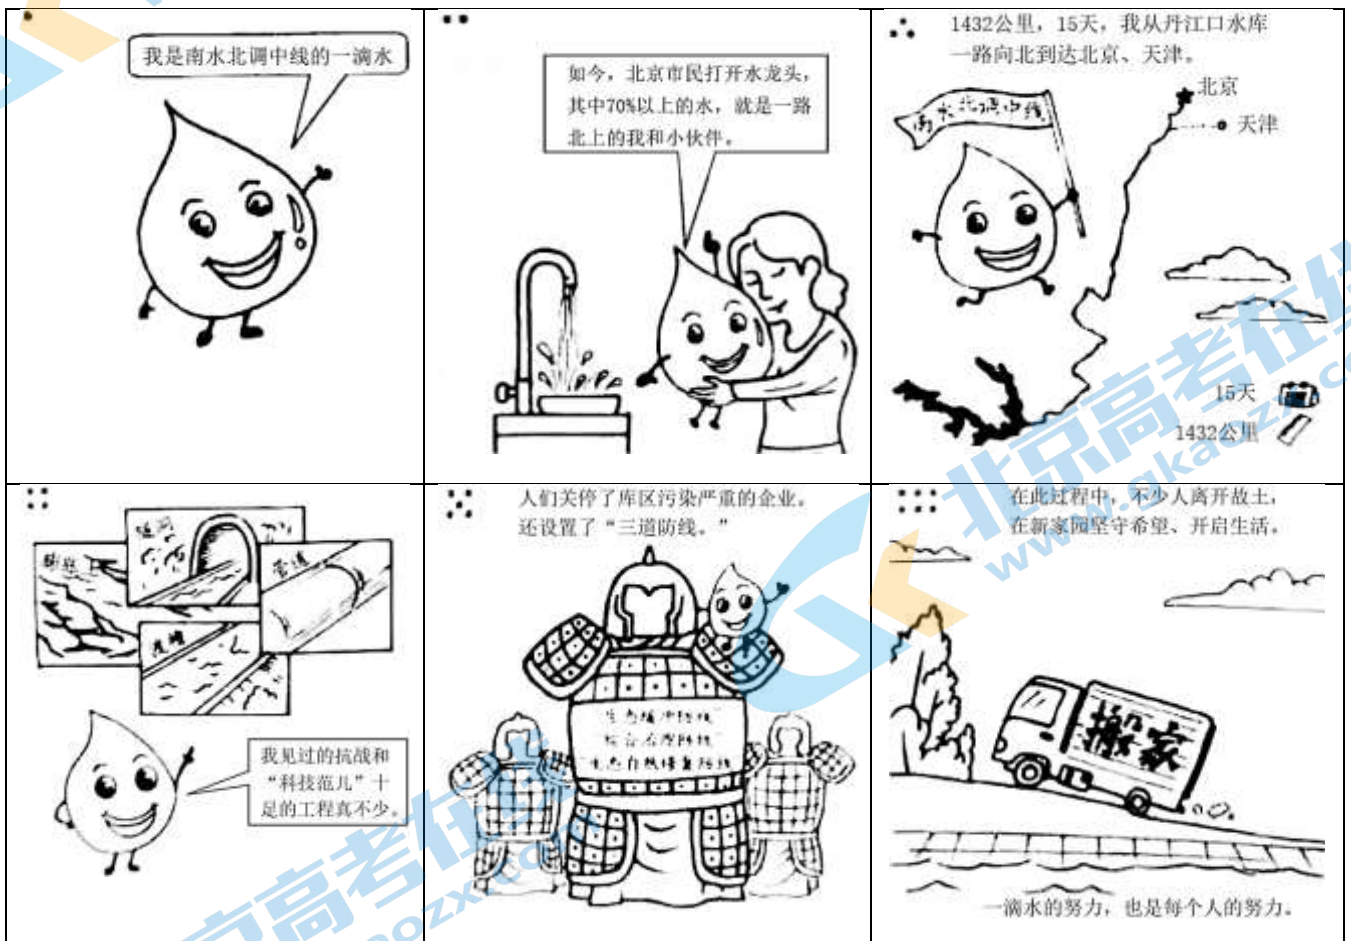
我是南水北调中线的一滴水

如今，北京市民打开水龙头，其中70%以上的水，就是一路北上的我和小伙伴。

1432公里，15天，我从丹江口水库一路向北到达北京、天津。

南水北调中线

北京

天津

15天

1432公里

隧洞

渡槽

暗涵

管道

我见过的抗战和“科技范儿”十足的工程真不少。

人们关停了库区污染严重的企业，还设置了“三道防线。”

生态缓冲防线

综合治理防线

生态自然修复防线

在此过程中，不少人离开故土，在新家园坚守希望、开启生活。

搬家

一滴水的努力，也是每个人的努力。

北京高考在线
www.gkaozx.com